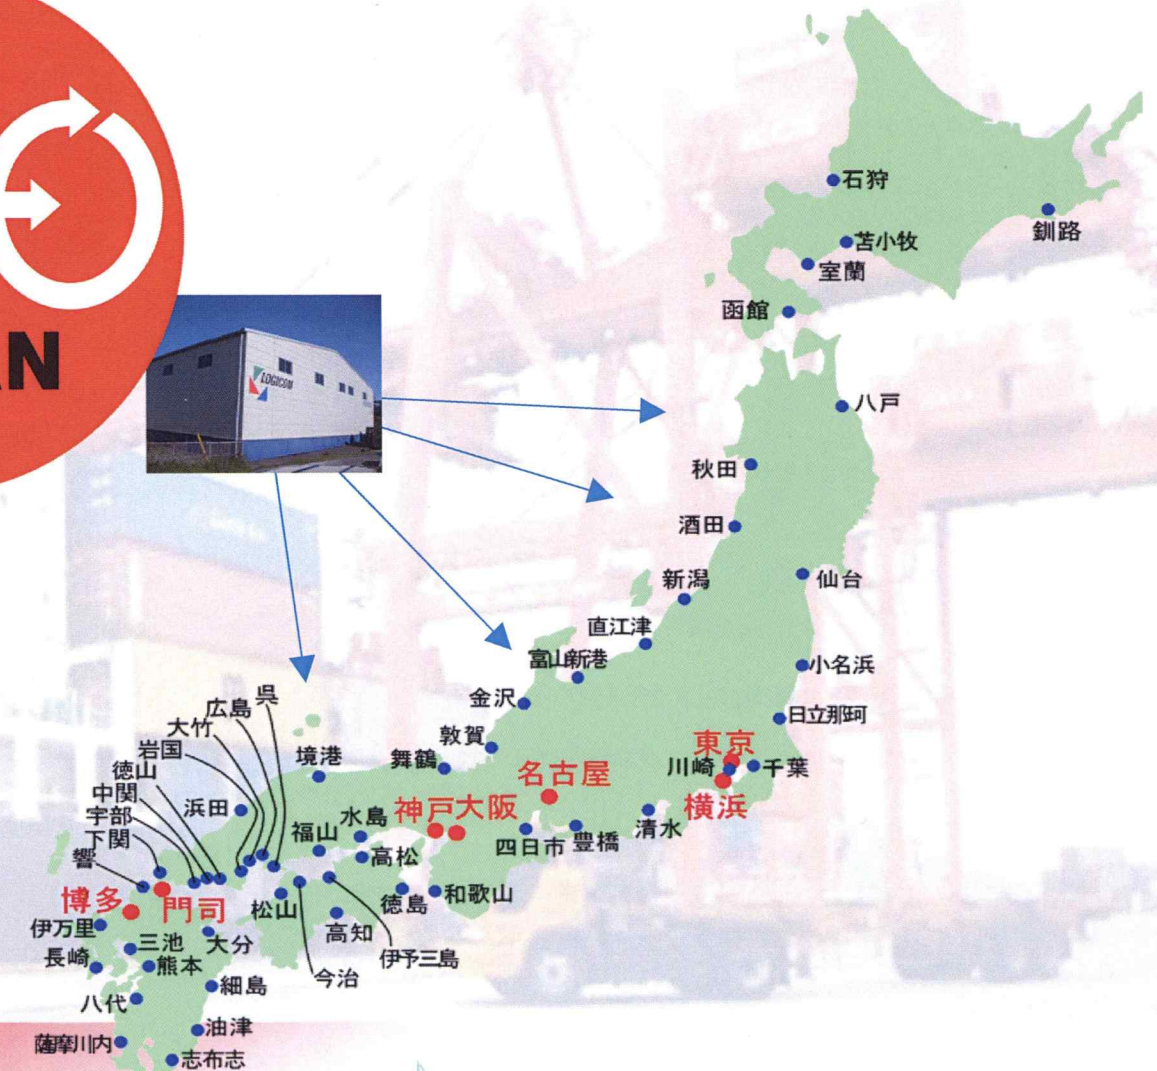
AN

LOGICOM

石狩
釧路
苫小牧
室蘭
函館
八戸
秋田
酒田
仙台
新潟
直江津
富山新港
小名浜
金沢
日立那珂
敦賀
東京
川崎
千葉
舞鶴
名古屋
横浜
境港
神戸
大阪
清水
広島
呉
大竹
岩国
徳山
中関
宇部
下関
響
浜田
水島
福山
高松
四日市
豊橋
博多
門司
松山
徳島
和歌山
伊万里
三池
大分
高知
長崎
熊本
今治
伊予三島
八代
細島
油津
薩摩川内
志布志